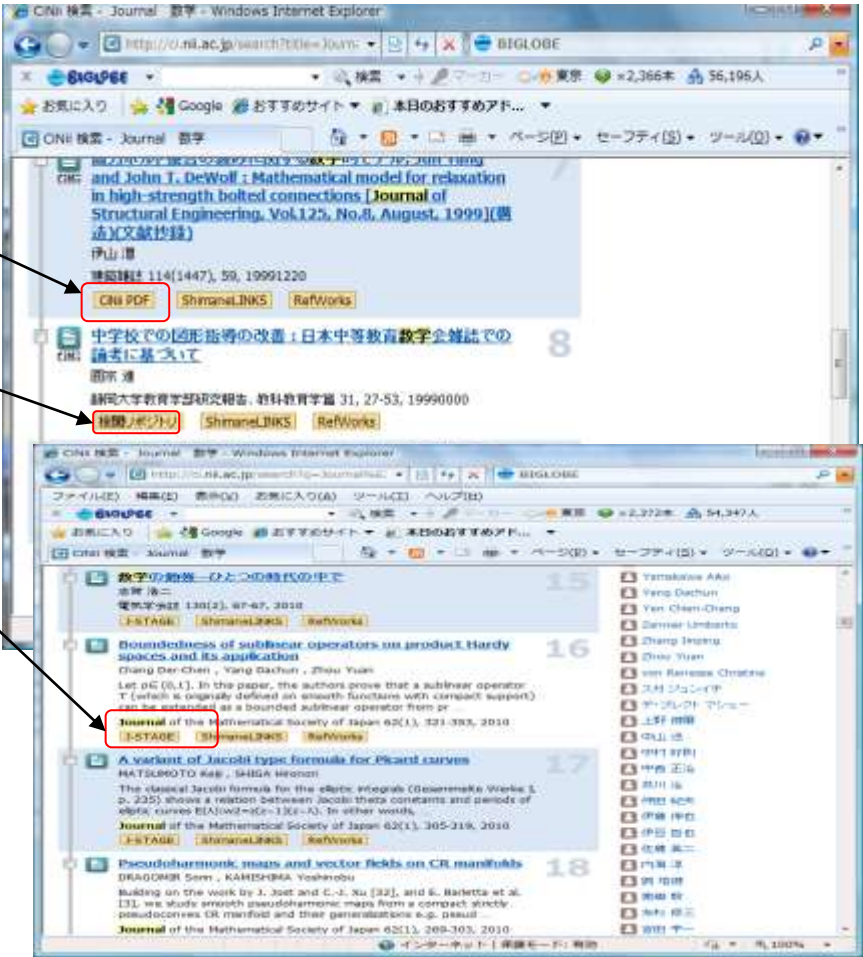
CiNii 検索 - Journal 数学 - Windows Internet Explorer

http://ci.nii.ac.jp/search?title=Journ

BIGLOBE

BIGLOBE

検索

東京

×2,366本

56,196人

お気に入り

Google

おすすめサイト

本日のおすすめアド...

CiNii 検索 - Journal 数学

ページ(P)

セーフティ(S)

ツール(O)

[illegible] and John T. DeWolf : Mathematical model for relaxation in high-strength bolted connections [Journal of Structural Engineering, Vol.125, No.8, August, 1999](英語)(文献抄録)

伊山 潤

建築雑誌 114(1447), 59, 19991220

CiNii PDF

ShimaneLINKS

RefWorks

7

中学校での図形指導の改善 : 日本中等教育数学会雑誌での論考に基づいて

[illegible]

静岡大学教育学部研究報告. 教科教育学篇 31, 27-53, 19990000

機関リポジトリ

ShimaneLINKS

RefWorks

8

CiNii 検索 - Journal 数学 - Windows Internet Explorer

http://ci.nii.ac.jp/search?q=Journal

BIGLOBE

ファイル(F) 編集(E) 表示(V) お気に入り(A) ツール(T) ヘルプ(H)

BIGLOBE

東京

×2,372本

54,347人

お気に入り

Google

おすすめサイト

本日のおすすめアド...

CiNii 検索 - Journal 数学

ページ(P)

セーフティ(S)

ツール(O)

数学の動機―ひとつの時代の中で

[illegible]

電気学会誌 130(2), 67-67, 2010

J-STAGE

ShimaneLINKS

RefWorks

15

Boundedness of sublinear operators on product Hardy spaces and its application

Chang Der-Chen , Yang Dachun , Zhou Yuan

Let p∈ (0,1]. In the paper, the authors prove that a sublinear operator T (which is originally defined on smooth functions with compact support) can be extended as a bounded sublinear operator from pr ...

Journal of the Mathematical Society of Japan 62(1), 321-353, 2010

J-STAGE

ShimaneLINKS

RefWorks

16

A variant of Jacobi type formula for Picard curves

MATSUMOTO Keiji , SHIGA Hironori

The classical Jacobi formula for the elliptic integrals (Gesammelte Werke 1, p. 235) shows a relation between Jacobi theta constants and periods of elliptic curves E(λ):w2=z(z−1)(z−λ). In other words, ...

Journal of the Mathematical Society of Japan 62(1), 305-319, 2010

J-STAGE

ShimaneLINKS

RefWorks

17

Pseudoharmonic maps and vector fields on CR manifolds

DRAGOMIR Sorin , KAMISHIMA Yoshinobu

Building on the work by J. Jost and C.-J. Xu [32], and E. Barletta et al. [3], we study smooth pseudoharmonic maps from a compact strictly pseudoconvex CR manifold and their generalizations e.g. pseudo ...

Journal of the Mathematical Society of Japan 62(1), 269-303, 2010

18

Yamakawa Aiko
Yang Dachun
Yen Chien-Chang
Zannier Umberto
Zhang Jinping
Zhou Yuan
von Renesse Christine
スミス ジュンイチ
デ・ブレクト マシュー
上野 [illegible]
中山 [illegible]
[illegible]
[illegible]
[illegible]
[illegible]
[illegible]
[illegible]
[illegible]
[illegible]
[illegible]
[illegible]
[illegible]

インターネット | 保護モード: 有効

100%